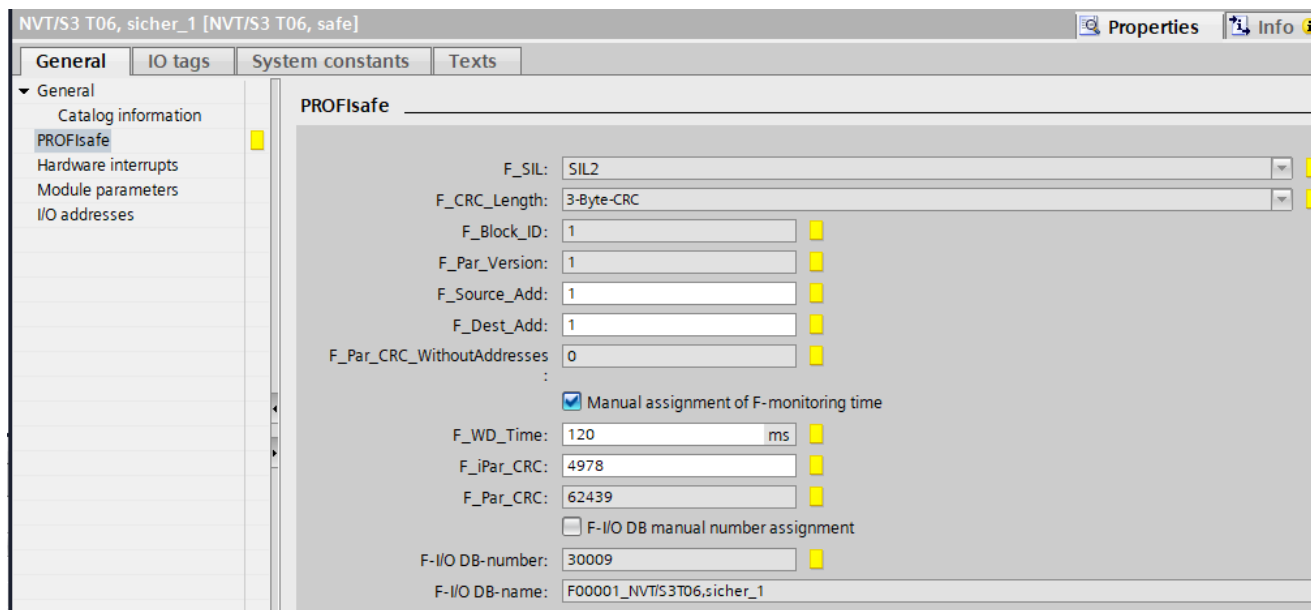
NVT/S3 T06, sicher_1 [NVT/S3 T06, safe]

Properties

Info

General

IO tags

System constants

Texts

General

Catalog information

PROFIsafe

Hardware interrupts

Module parameters

I/O addresses

PROFIsafe

F_SIL: SIL2

F_CRC_Length: 3-Byte-CRC

F_Block_ID: 1

F_Par_Version: 1

F_Source_Add: 1

F_Dest_Add: 1

F_Par_CRC_WithoutAddresses: 0

Manual assignment of F-monitoring time

F_WD_Time: 120 ms

F_iPar_CRC: 4978

F_Par_CRC: 62439

F-I/O DB manual number assignment

F-I/O DB-number: 30009

F-I/O DB-name: F00001_NVT/S3T06,sicher_1